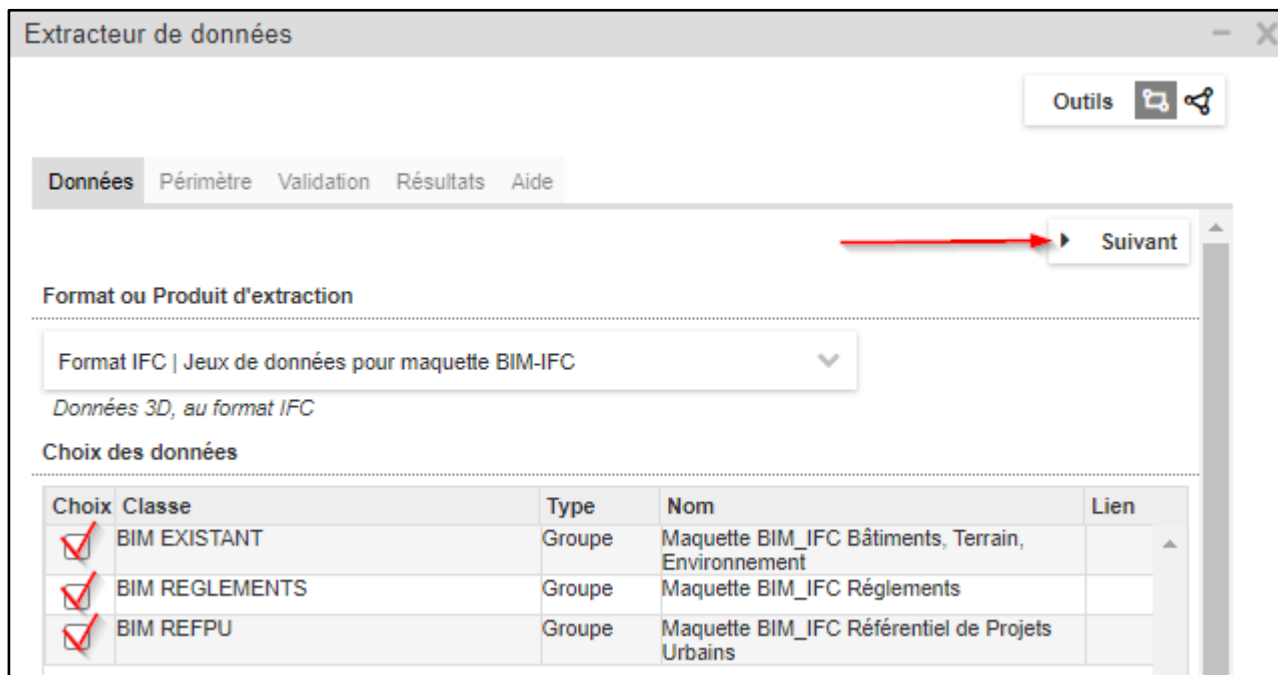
Extracteur de données

Outils

Données Périmètre Validation Résultats Aide

Suivant

Format ou Produit d'extraction

Format IFC | Jeux de données pour maquette BIM-IFC

Données 3D, au format IFC

Choix des données

| Choix | Classe | Type | Nom | Lien |
|---|---|---|---|---|
| ☑ | BIM EXISTANT | Groupe | Maquette BIM_IFC Bâtiments, Terrain, Environnement | |
| ☑ | BIM REGLEMENTS | Groupe | Maquette BIM_IFC Réglements | |
| ☑ | BIM REFPU | Groupe | Maquette BIM_IFC Référentiel de Projets Urbains | |